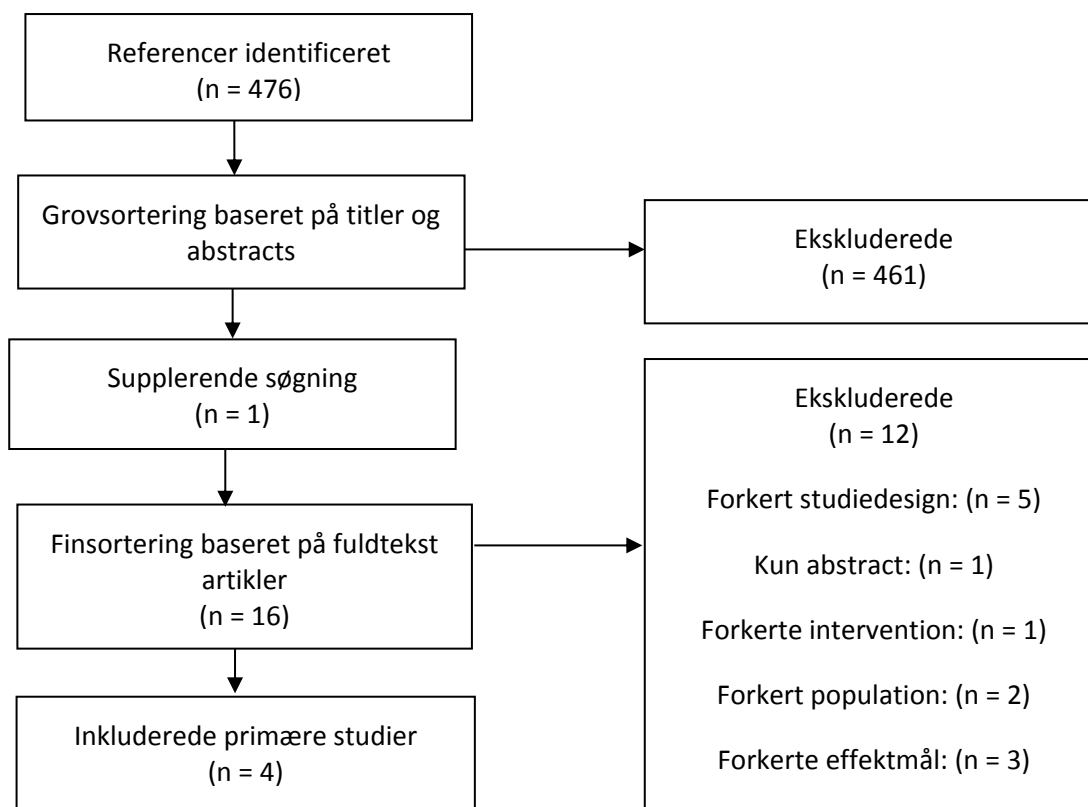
Referencer identificeret
(n = 476)

Grovsortering baseret på titler og abstracts

Ekskluderede
(n = 461)

Supplerende søgning
(n = 1)

Ekskluderede
(n = 12)

Forkert studiedesign: (n = 5)

Kun abstract: (n = 1)

Forkerte intervention: (n = 1)

Forkert population: (n = 2)

Forkerte effektmål: (n = 3)

Finsortering baseret på fuldtekst artikler
(n = 16)

Inkluderede primære studier
(n = 4)